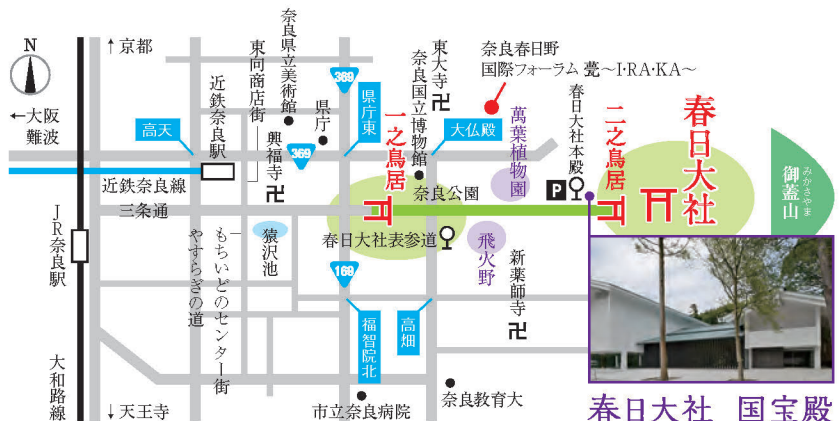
N
↑京都
←大阪
難波
高天
近鉄奈良駅
近鉄奈良線
三条通
JR奈良駅
大和路線
↓天王寺
奈良県立美術館
東向商店街
興福寺
県庁
369
369
県庁東
猿沢池
もちいどのセンター街
やすらぎの道
169
福智院北
高畑
市立奈良病院
奈良教育大
東大寺
奈良国立博物館
大仏殿
一之鳥居
奈良公園
春日大社表参道
飛火野
新薬師寺
奈良春日野国際フォーラム 甍～I・RA・KA～
萬葉植物園
春日大社本殿
二之鳥居
春日大社
御蓋山
みかさやま
春日大社 国宝殿